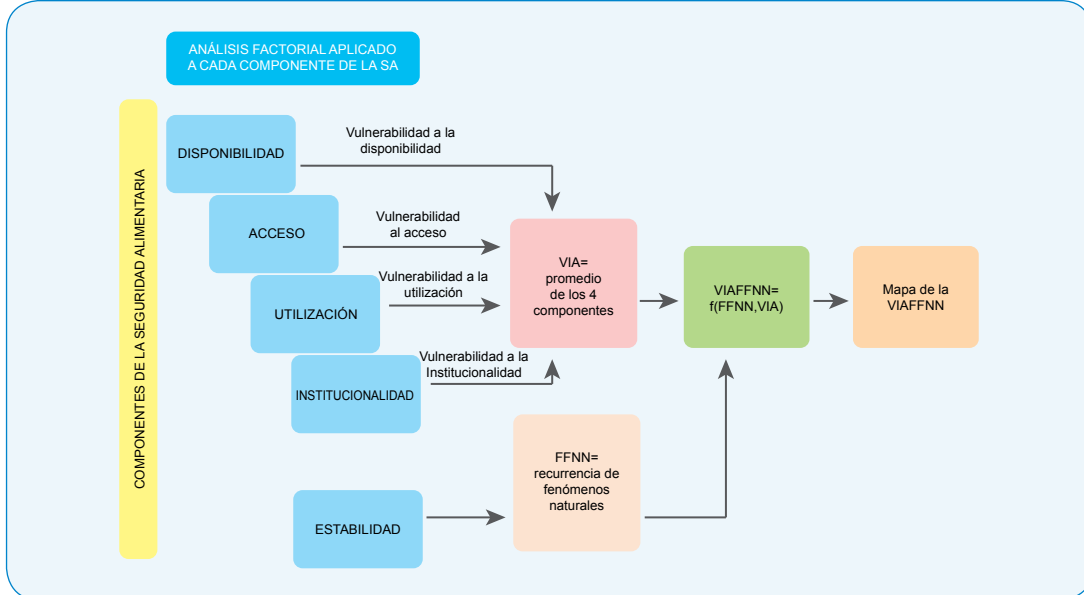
ANÁLISIS FACTORIAL APLICADO A CADA COMPONENTE DE LA SA

COMPONENTES DE LA SEGURIDAD ALIMENTARIA

DISPONIBILIDAD

Vulnerabilidad a la disponibilidad

ACCESO

Vulnerabilidad al acceso

UTILIZACIÓN

Vulnerabilidad a la utilización

INSTITUCIONALIDAD

Vulnerabilidad a la Institucionalidad

VIA= promedio de los 4 componentes

VIAFFNN= f(FFNN,VIA)

Mapa de la VIAFFNN

ESTABILIDAD

FFNN= recurrencia de fenómenos naturales